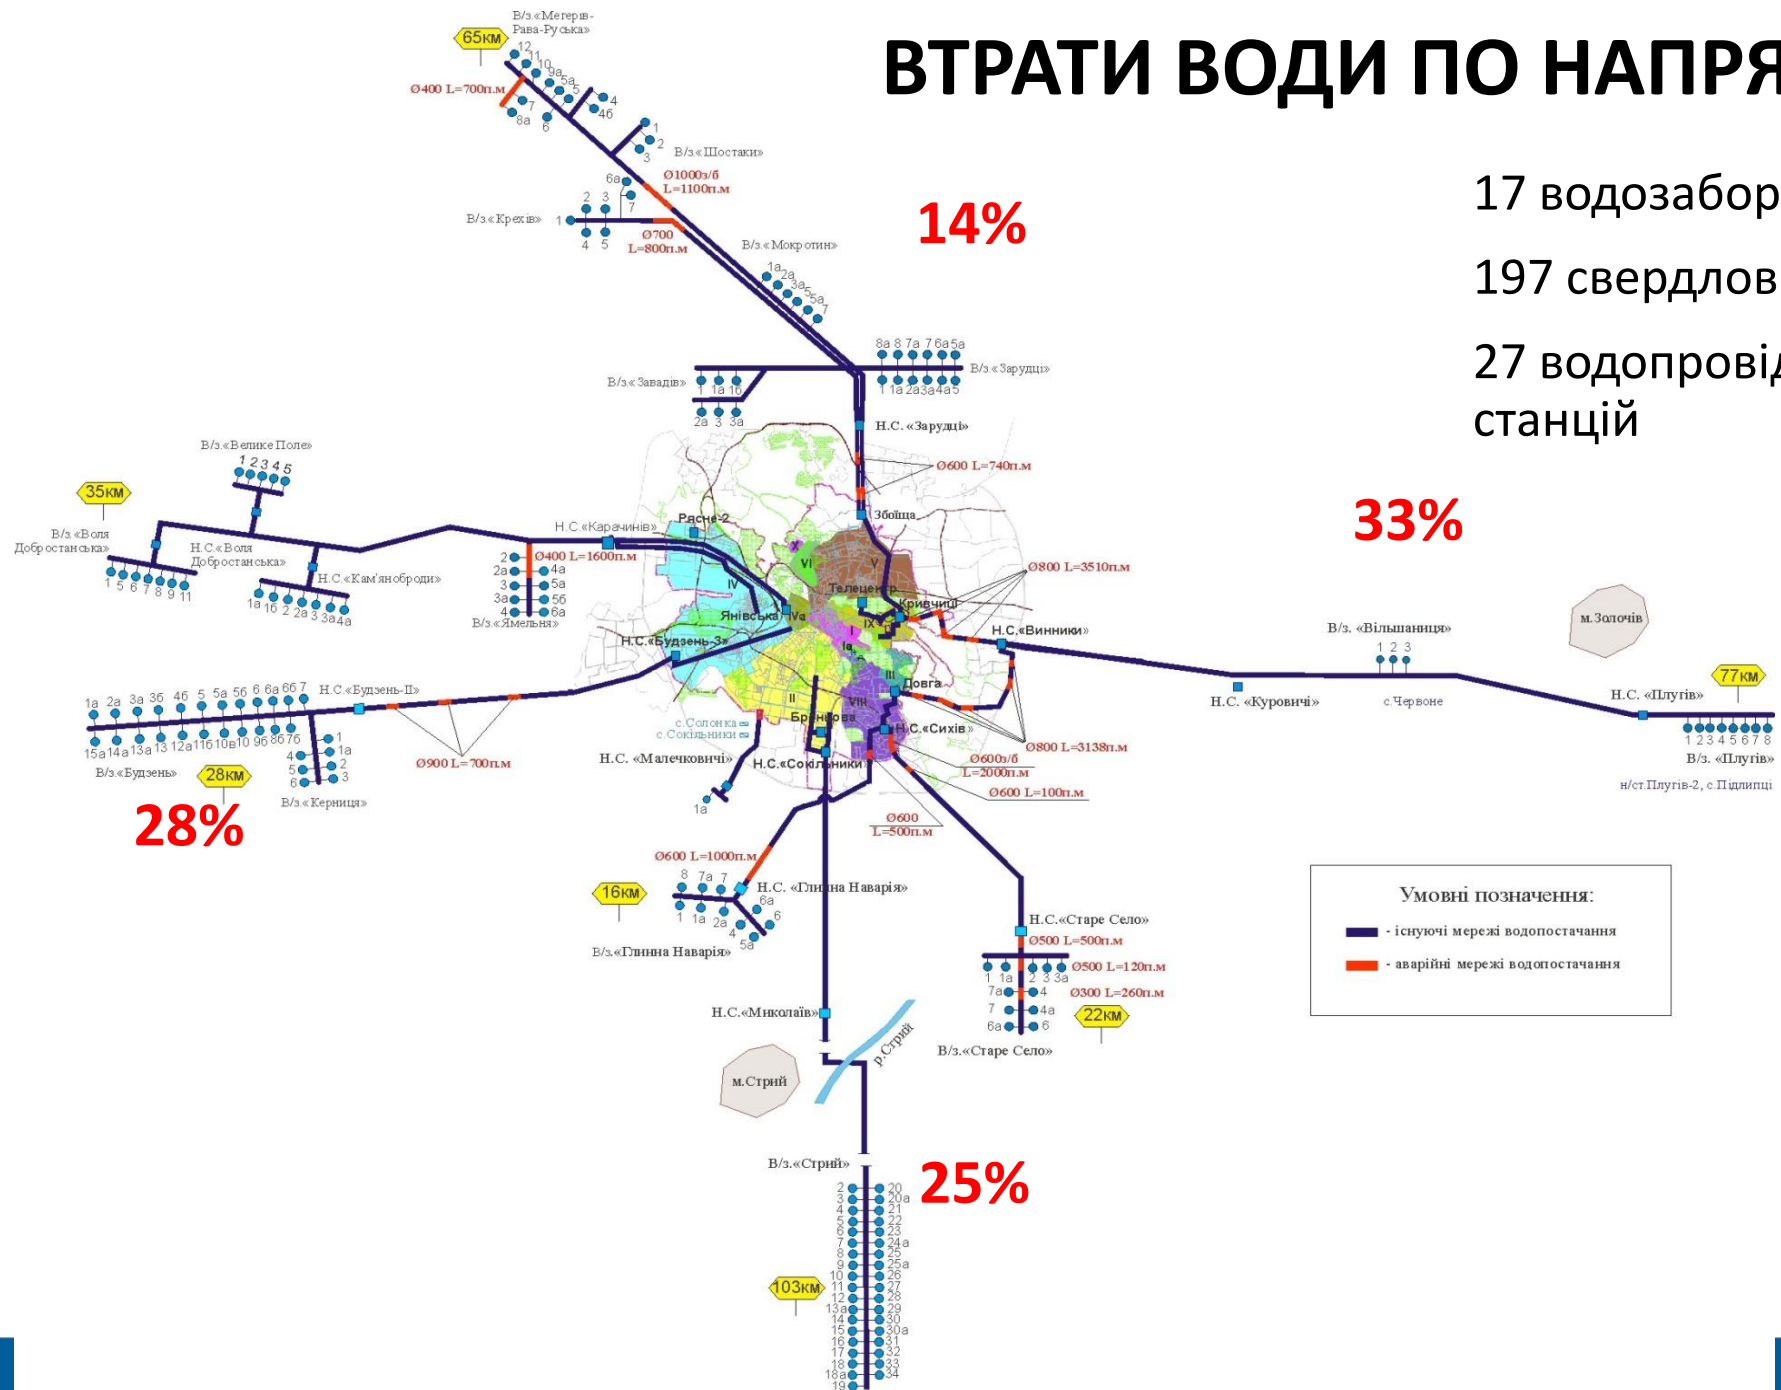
ВТРАТИ ВОДИ ПО НАПРЯ

17 водозабор

197 свердлов

27 водопровід станцій

14%

33%

28%

25%

65км
В/з.«Мегерів-Рава-Руська»
12 11 10 9а 5а 5 4 4б 7 8а 6
Ø400 L=700п.м
1 2 3
В/з.«Шостаки»
6а
Ø1000з/б L=1100п.м
2 3 7
В/з.«Крехів» 1
4 5
Ø700 L=800п.м
В/з.«Мокротин»
1а 2а 3а 5 5а 7
8а 8 7а 7 6а 5а
В/з.«Зарудці»
1 1а 2а 3а 4а 5
В/з.«Завадів»
1 1а 1б
2а 3 3а
Н.С.«Зарудці»
Ø600 L=740п.м
Збоїща
В/з.«Велике Поле»
1 2 3 4 5
35км
В/з.«Воля Добростанська»
1 5 6 7 8 9 11
Н.С.«Воля Добростанська»
Н.С.«Кам'янобороди»
1а 1б 2 2а 3 3а 4а
Н.С.«Карачинів»
Ø400 L=1600п.м
2 2а 3 3а 4
4а 5а 5б 6а
В/з.«Ямельня»
Рясне-2
Ø800 L=3510п.м
Телецентр
Кривчиці
Янівська
Н.С.«Будзень-3»
Н.С.«Винники»
В/з. «Вільшаниця»
1 2 3
м.Золочів
Н.С. «Куровичі»
с.Червоне
77км
Н.С. «Плугів»
1 2 3 4 5 6 7 8
В/з. «Плугів»
н/ст.Плугів-2, с.Підлипці
1а 2а 3а 3б 4б 5 5а 5б 6 6а 6б 7
Н.С.«Будзень-ІІ»
15а 14а 13а 13 12а 11б 10в 10 9б 8б 7б
В/з.«Будзень»
28км
1 1а 2 3 4 5 6
В/з.«Керниця»
Ø900 L=700п.м
с.Солонка
с.Сокільники
Н.С. «Малечковичі»
1а
Брюховичі
Довга
Н.С.«Сихів»
Ø800 L=3138п.м
Ø600з/б L=2000п.м
Ø600 L=100п.м
Н.С.«Сокільники»
Ø600 L=500п.м
Ø600 L=1000п.м
8 7а 7
16км
Н.С. «Глинна Наварія»
6а 6
1 1а 2а 4 5а
В/з.«Глинна Наварія»
Н.С.«Старе Село»
Ø500 L=500п.м
1 1а 2 3 3а
Ø500 L=120п.м
7а 4
Ø300 L=260п.м
7 4а
6а 6
22км
В/з.«Старе Село»
Н.С.«Миколаїв»
р.Стрий
м.Стрий
В/з.«Стрий»
2 3 4 5 6 7 8 9 10 11 12 13а 14 15 16 17 18 18а 19
20 20а 21 22 23 24а 25 25а 26 27 28 29 30 30а 31 32 33 34
103км

Умовні позначення:
- існуючі мережі водопостачання
- аварійні мережі водопостачання